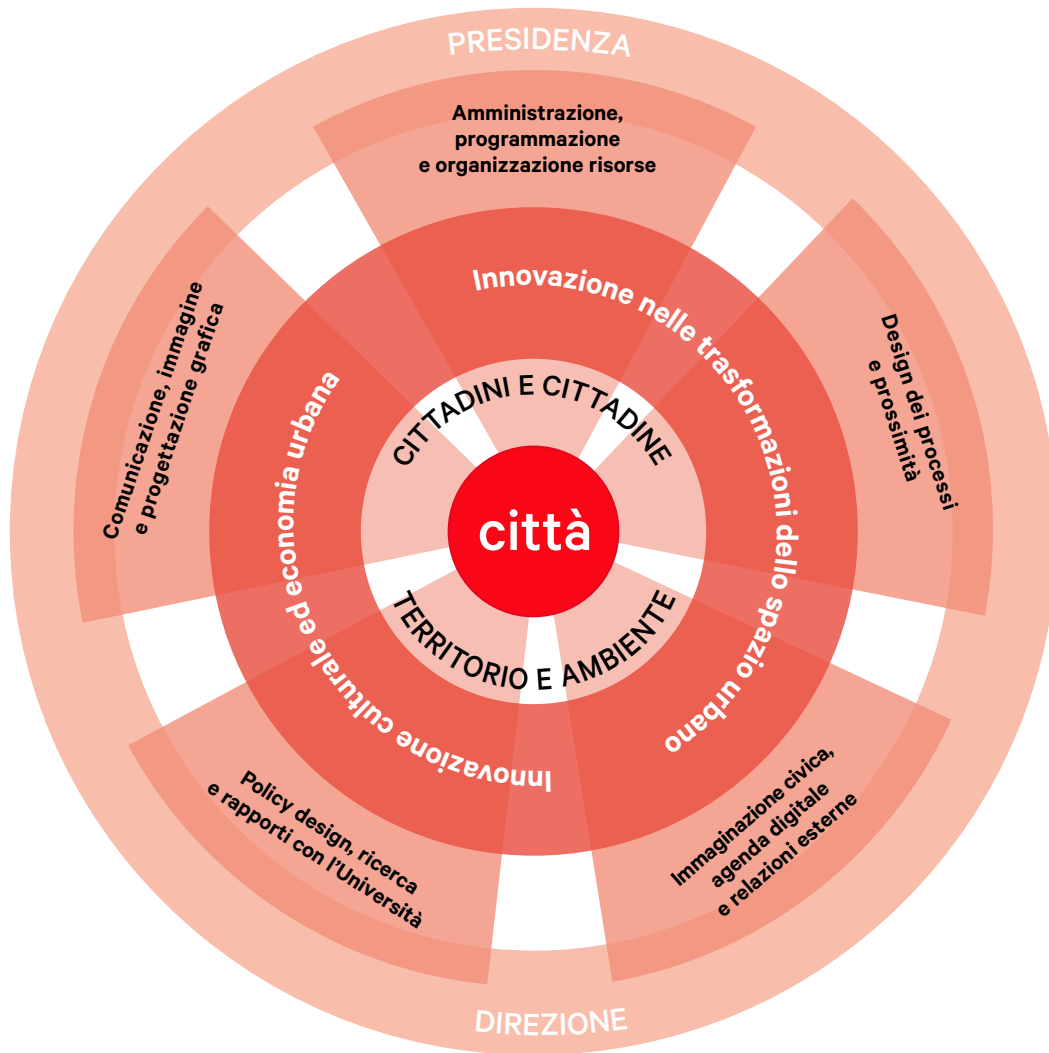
PRESIDENZA

Amministrazione, programmazione e organizzazione risorse

Comunicazione, immagine e progettazione grafica

Design dei processi e prossimità

Innovazione nelle trasformazioni dello spazio urbano

Innovazione culturale ed economia urbana

CITTADINI E CITTADINE

città

TERRITORIO E AMBIENTE

Policy design, ricerca e rapporti con l'Università

Immaginazione civica, agenda digitale e relazioni esterne

DIREZIONE